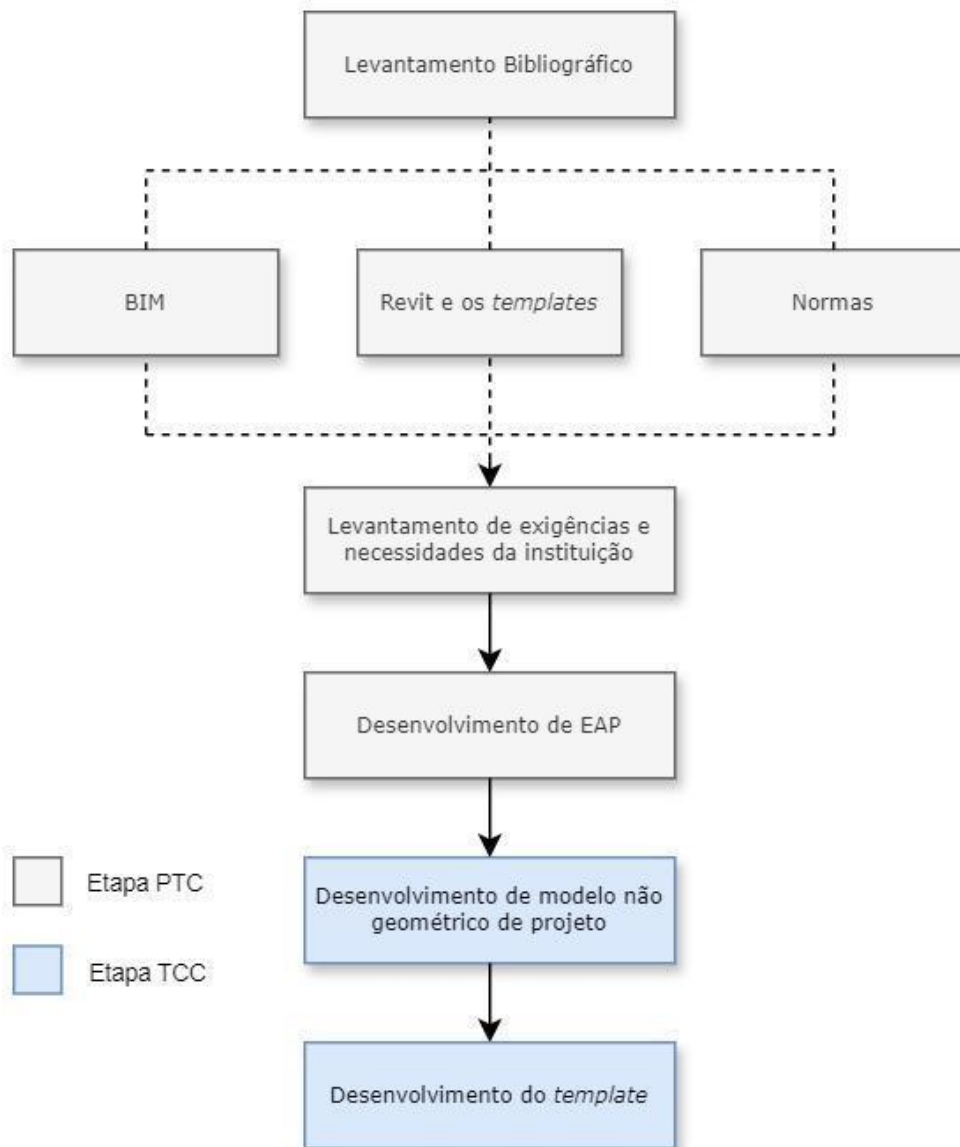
Levantamento Bibliográfico

BIM

Revit e os templates

Normas

Levantamento de exigências e necessidades da instituição

Desenvolvimento de EAP

Desenvolvimento de modelo não geométrico de projeto

Desenvolvimento do template

Etapa PTC

Etapa TCC